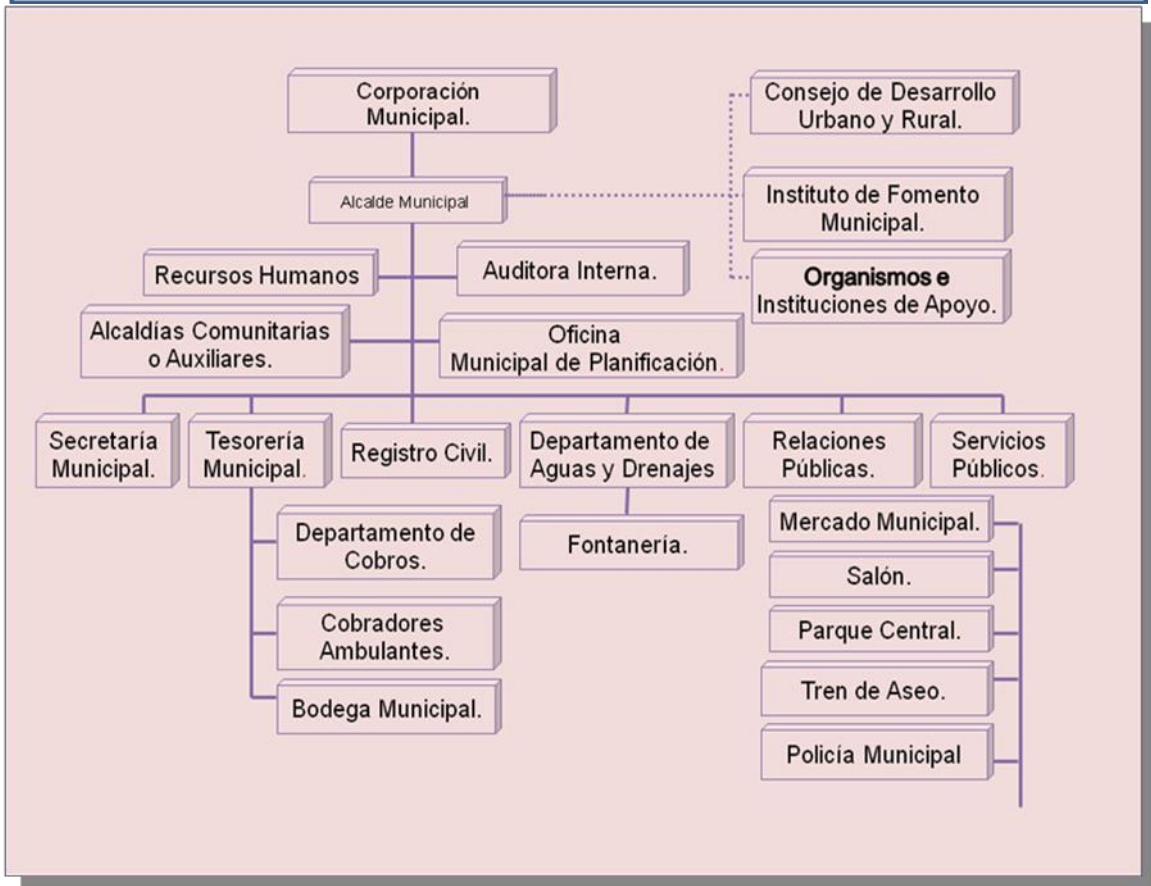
Corporación Municipal.

Consejo de Desarrollo Urbano y Rural.

Alcalde Municipal

Instituto de Fomento Municipal.

Recursos Humanos

Auditora Interna.

Organismos e Instituciones de Apoyo.

Alcaldías Comunitarias o Auxiliares.

Oficina Municipal de Planificación.

Secretaría Municipal.

Tesorería Municipal.

Registro Civil.

Departamento de Aguas y Drenajes

Relaciones Públicas.

Servicios Públicos.

Departamento de Cobros.

Fontanería.

Mercado Municipal.

Salón.

Cobradores Ambulantes.

Parque Central.

Tren de Aseo.

Bodega Municipal.

Policía Municipal